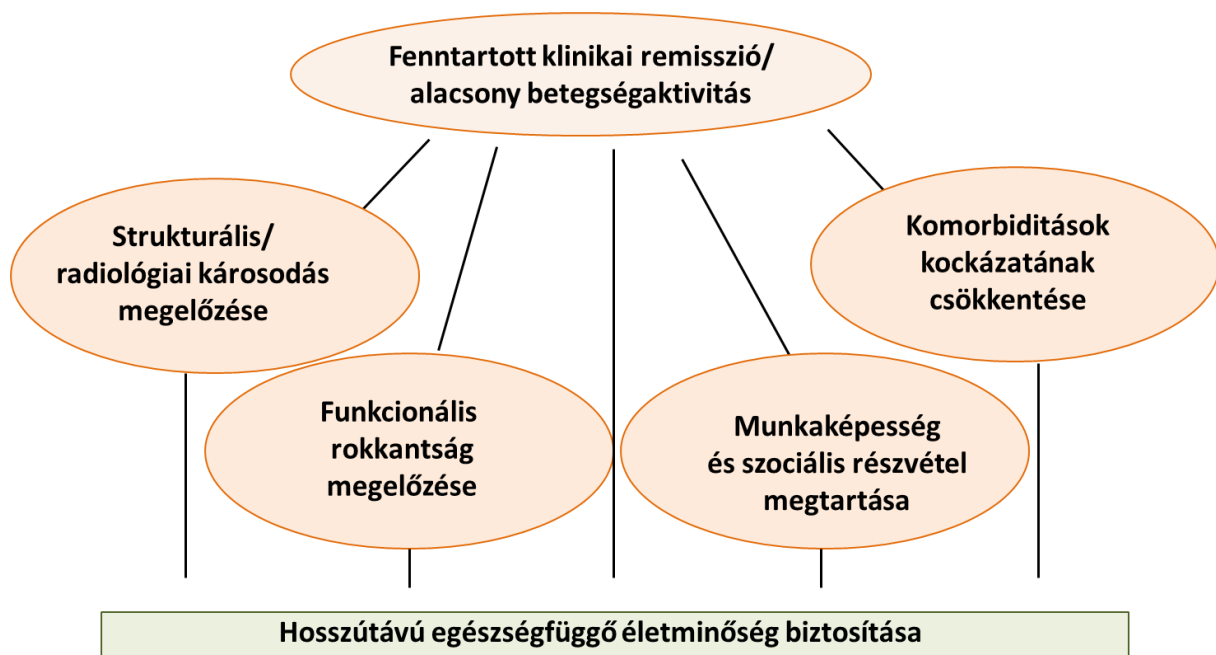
Fenntartott klinikai remisszió/ alacsony betegségaktivitás

Strukturális/ radiológiai károsodás megelőzése

Komorbiditások kockázatának csökkentése

Funkcionális rokkantság megelőzése

Munkaképesség és szociális részvétel megtartása

Hosszútávú egészségfüggő életminőség biztosítása